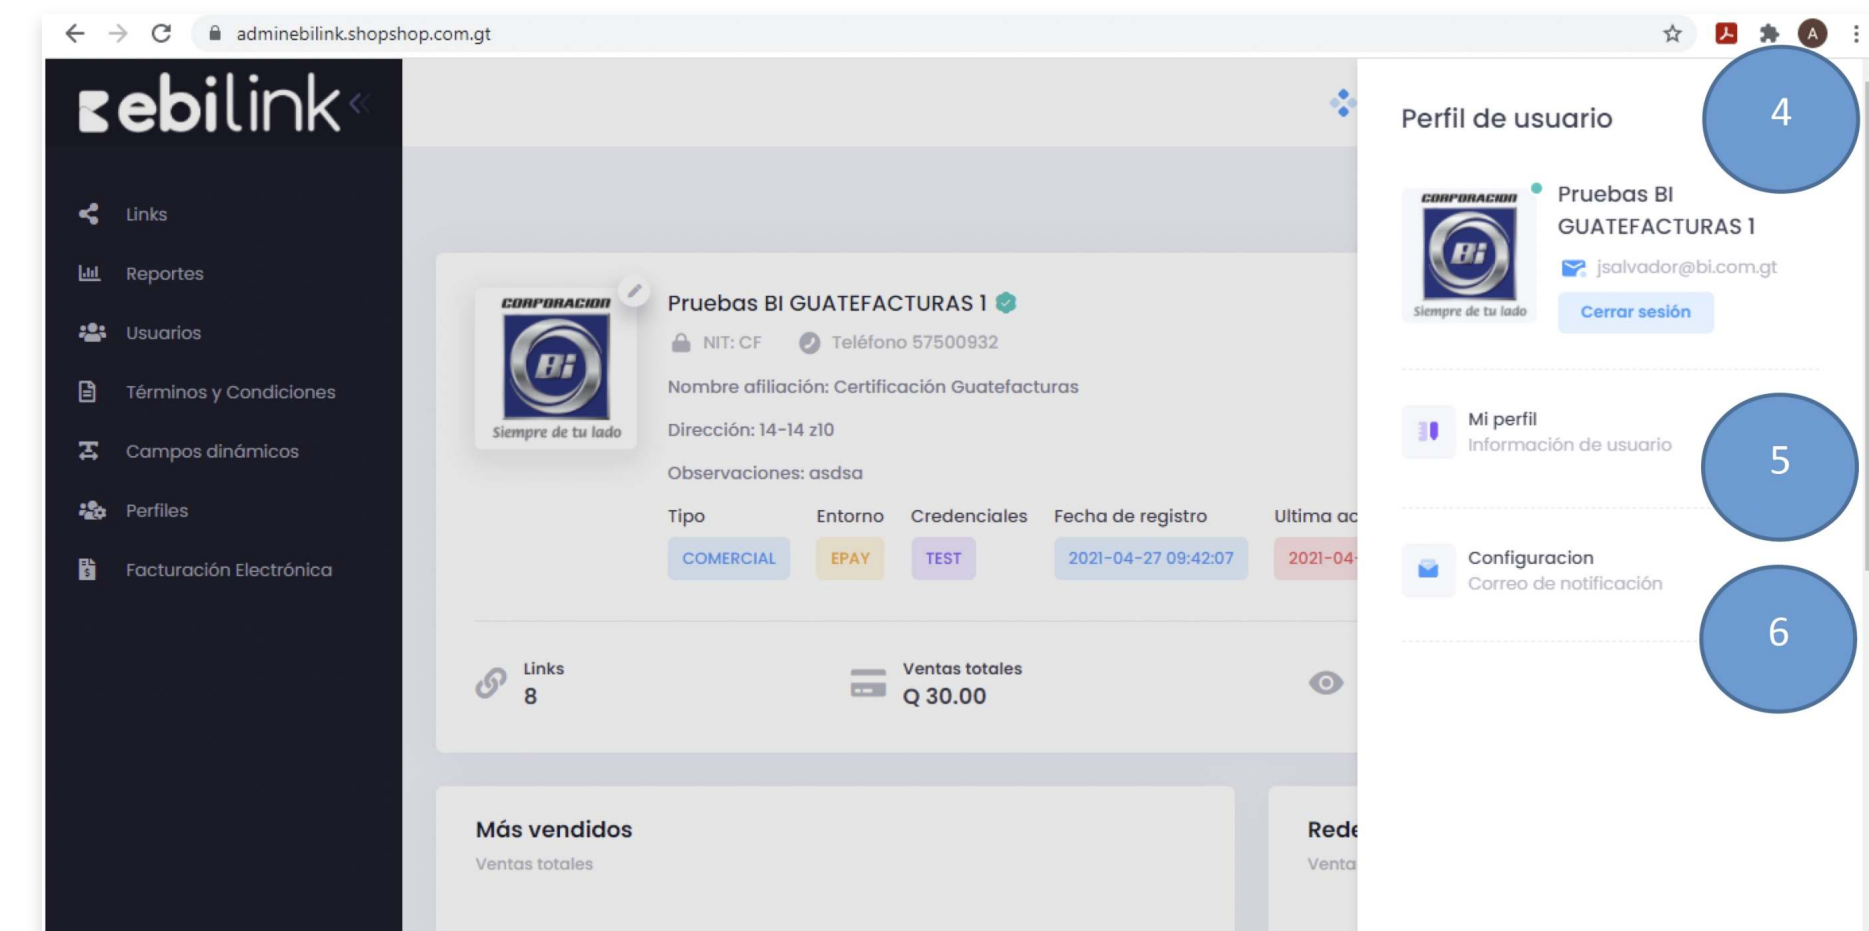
adminebilink.shopshop.com.gt

ebilink

Links
Reportes
Usuarios
Términos y Condiciones
Campos dinámicos
Perfiles
Facturación Electrónica

CORPORACION
Bi
Siempre de tu lado

Pruebas BI GUATEFACTURAS 1
NIT: CF
Teléfono 57500932
Nombre afiliación: Certificación Guatefacturas
Dirección: 14-14 z10
Observaciones: asdsa

| Tipo | Entorno | Credenciales | Fecha de registro | Ultima ac |
|---|---|---|---|---|
| COMERCIAL | EPAY | TEST | 2021-04-27 09:42:07 | 2021-04- |

Links
8

Ventas totales
Q 30.00

Más vendidos
Ventas totales

Rede
Venta

Perfil de usuario

4

CORPORACION
Bi
Siempre de tu lado

Pruebas BI GUATEFACTURAS 1
jsalvador@bi.com.gt
Cerrar sesión

Mi perfil
Información de usuario

5

Configuracion
Correo de notificación

6